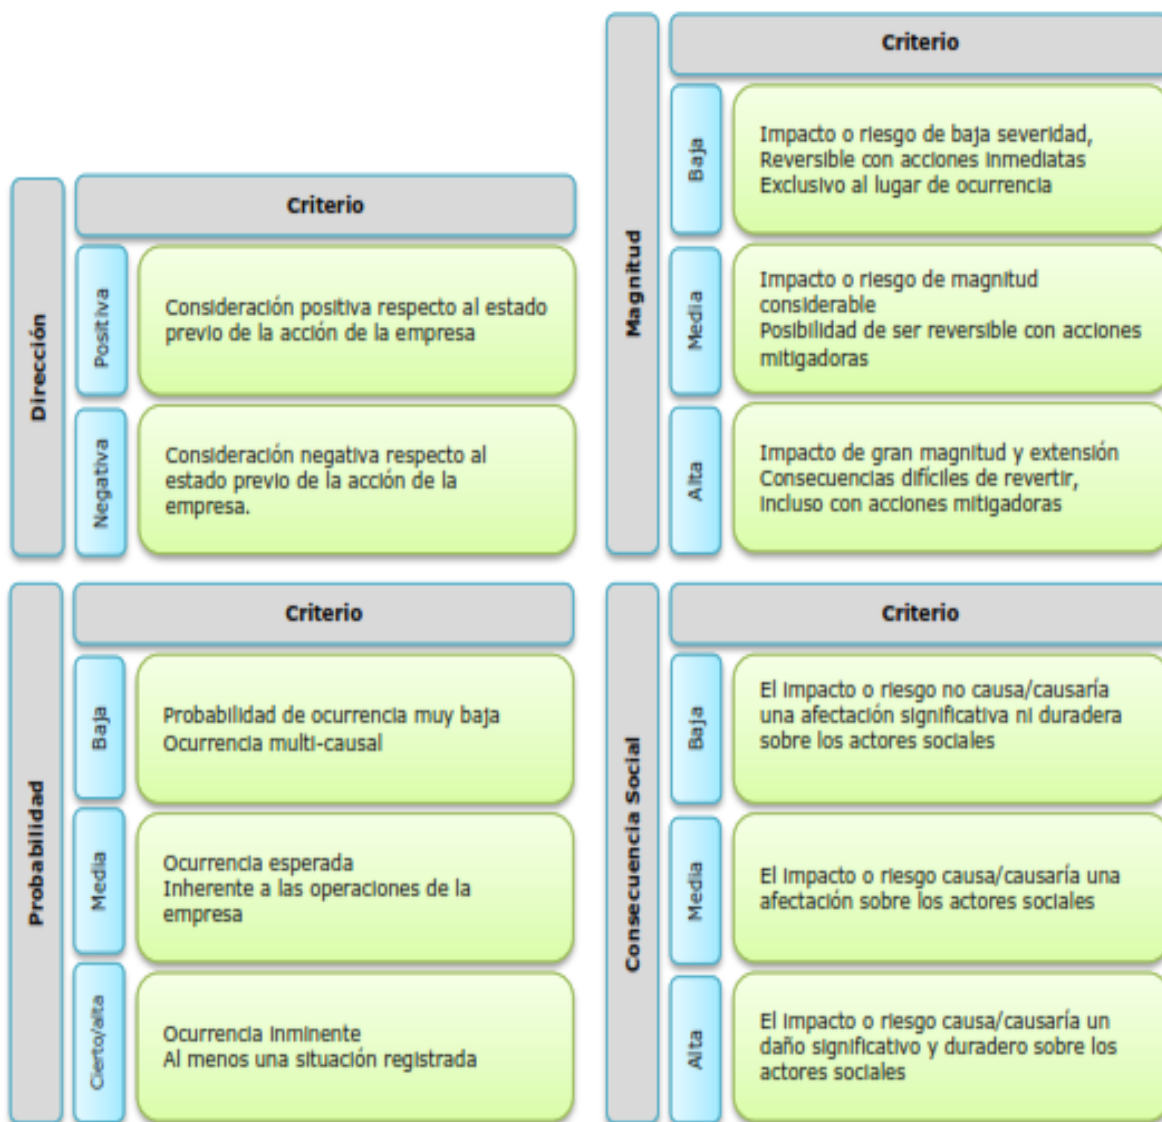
| Dirección | Criterio |
|---|---|
| Positiva | Consideración positiva respecto al estado previo de la acción de la empresa |
| Negativa | Consideración negativa respecto al estado previo de la acción de la empresa. |

| Magnitud | Criterio |
|---|---|
| Baja | Impacto o riesgo de baja severidad, Reversible con acciones inmediatas Exclusivo al lugar de ocurrencia |
| Media | Impacto o riesgo de magnitud considerable Posibilidad de ser reversible con acciones mitigadoras |
| Alta | Impacto de gran magnitud y extensión Consecuencias difíciles de revertir, incluso con acciones mitigadoras |

| Probabilidad | Criterio |
|---|---|
| Baja | Probabilidad de ocurrencia muy baja Ocurrencia multi-causal |
| Media | Ocurrencia esperada Inherente a las operaciones de la empresa |
| Cierto/alta | Ocurrencia inminente Al menos una situación registrada |

| Consecuencia Social | Criterio |
|---|---|
| Baja | El impacto o riesgo no causa/causaría una afectación significativa ni duradera sobre los actores sociales |
| Media | El impacto o riesgo causa/causaría una afectación sobre los actores sociales |
| Alta | El impacto o riesgo causa/causaría un daño significativo y duradero sobre los actores sociales |